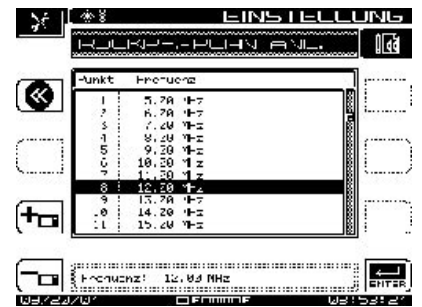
EINSTELLUNG

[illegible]

| Punkt | Frequenz |
|---|---|
| 1 | 5.20 MHz |
| 2 | 6.20 MHz |
| 3 | 7.20 MHz |
| 4 | 8.20 MHz |
| 5 | 9.20 MHz |
| 6 | 10.20 MHz |
| 7 | 11.20 MHz |
| 8 | 12.20 MHz |
| 9 | 13.20 MHz |
| 10 | 14.20 MHz |
| 11 | 15.20 MHz |

Frequenz: 12.00 MHz

ENTER

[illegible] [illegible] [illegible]